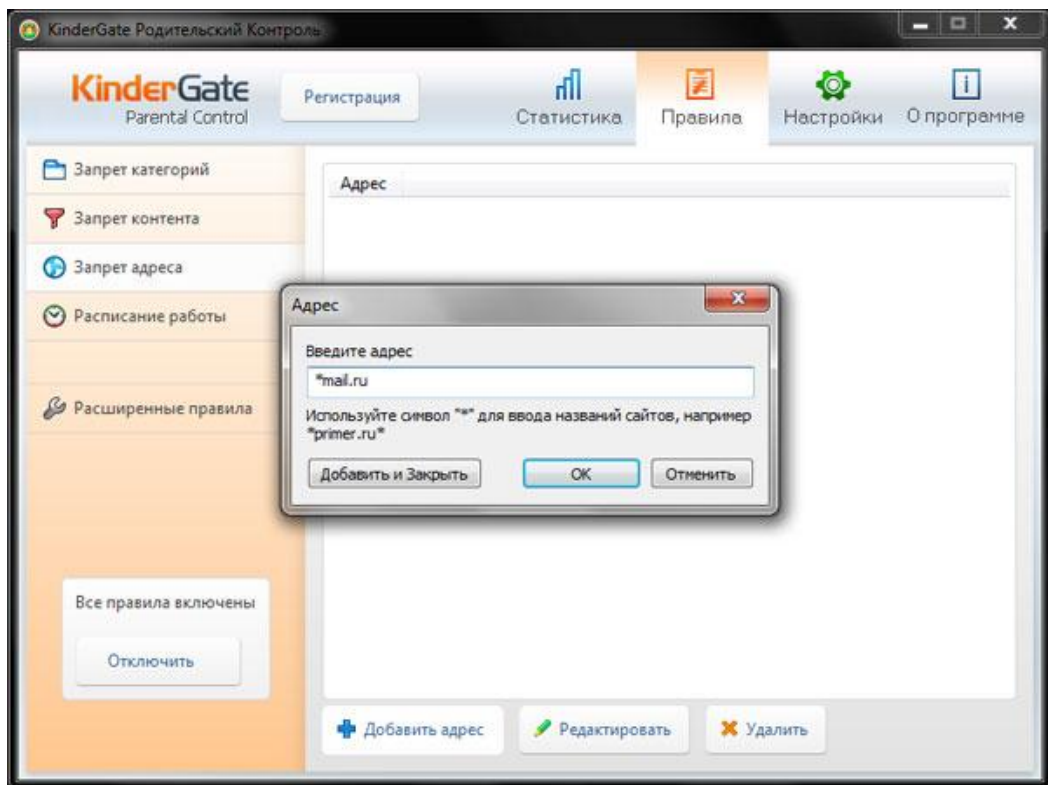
KinderGate Родительский Контроль

KinderGate
Parental Control

Регистрация

Статистика

Правила

Настройки

О программе

Запрет категорий

Запрет контента

Запрет адреса

Расписание работы

Расширенные правила

Адрес

Адрес

Введите адрес

*mail.ru

Используйте символ "*" для ввода названий сайтов, например *primer.ru*

Добавить и Закрыть

OK

Отменить

Все правила включены

Отключить

Добавить адрес

Редактировать

Удалить